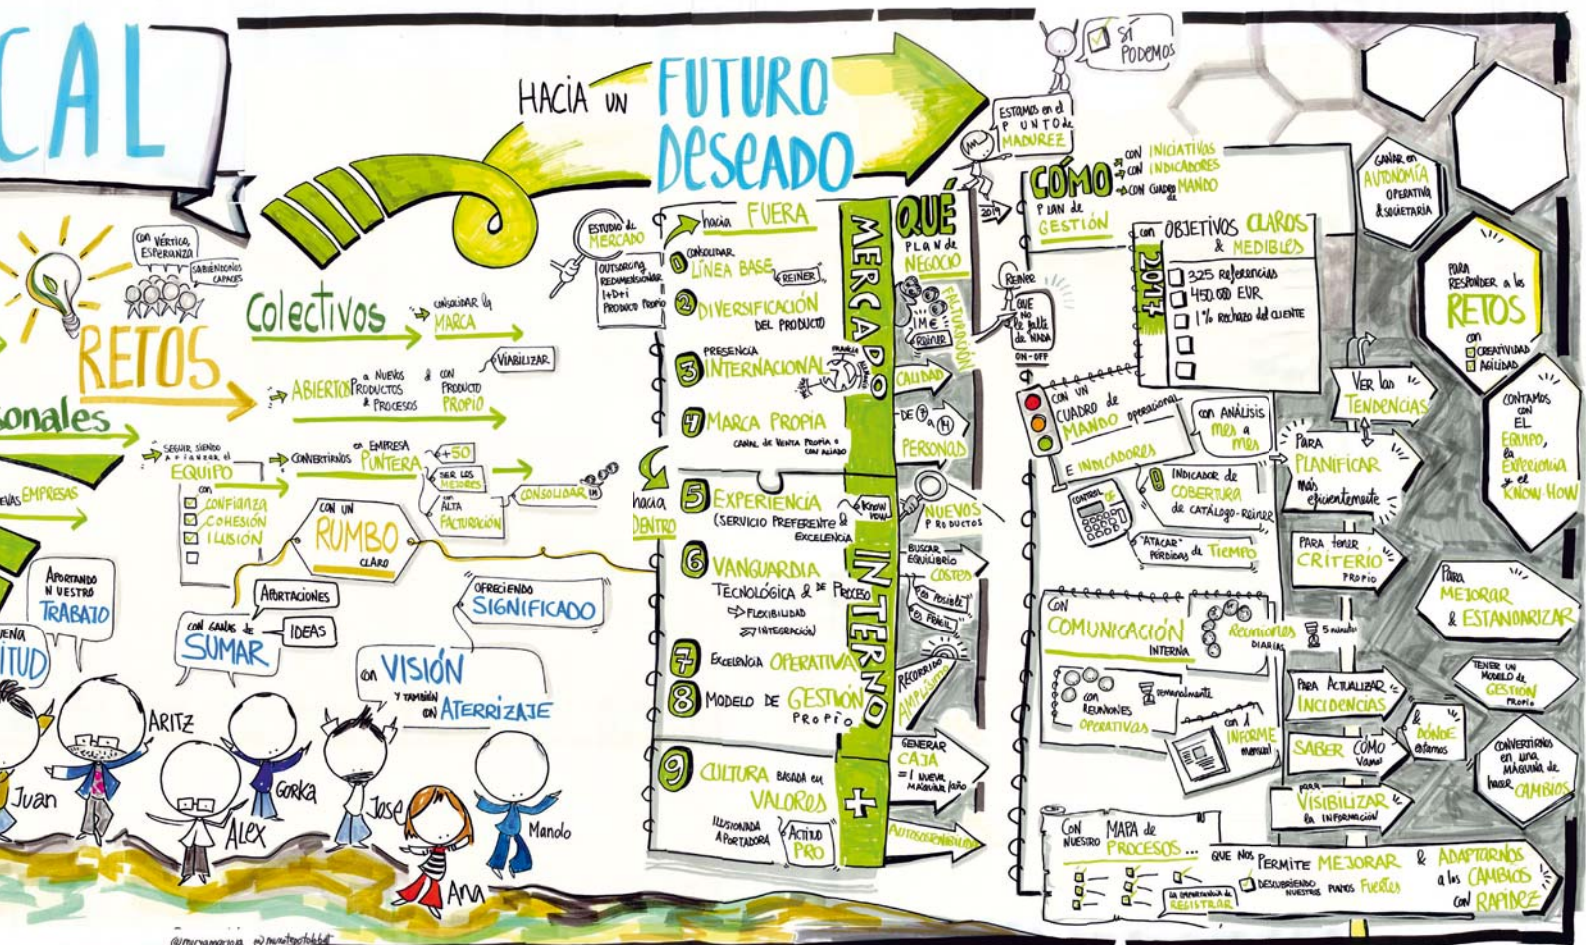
CAL

HACIA UN FUTURO DESEADO

SÍ PODEMOS

con vértico, esperanza
sabiéndonos capaces

RETOS

sonales

Colectivos
consolidar la MARCA

ABIERTOS a nuevos productos & procesos
& con producto propio
VIABILIZAR

SEGUIR SIENDO A + CARGO el EQUIPO
con
CONFIANZA
COHESIÓN
ILUSIÓN

CONVERTIRNOS en EMPRESA PUNTERA
+50
SER LOS MEJORES
con ALTA FACTURACIÓN
CONSOLIDAR

VAS EMPRESAS

CON UN RUMBO CLARO

APORTANDO NUESTRO TRABAJO

APORTACIONES
IDEAS
con ganas de SUMAR

OFRECIENDO SIGNIFICADO

con VISIÓN y también con ATERRIZAJE

UENA
ITUD

Juan
ARITZ
Alex
Gorka
Jose
Ana
Manolo

ESTUDIO de MERCADO
OUTSOURCING
REDIMENSIONAR
I+D+i
PRODUCTO PROPIO

hacia FUERA
1 CONSOLIDAR LÍNEA BASE
REINER
2 DIVERSIFICACIÓN DEL PRODUCTO
3 PRESENCIA INTERNACIONAL
4 MARCA PROPIA
CANAL DE VENTA PROPIA o CON ALIADO

hacia DENTRO
5 EXPERIENCIA (SERVICIO PREFERENTE & EXCELENCIA
KNOW HOW
6 VANGUARDIA TECNOLÓGICA & DE PROCESO
FLEXIBILIDAD
INTEGRACIÓN
7 EXCELENCIA OPERATIVA
8 MODELO DE GESTIÓN PROPIO
9 CULTURA BASADA EN VALORES
ILUSIONADA
APORTADORA
ACTITUD PRO

MERCADO
INTERNO
+

QUÉ
PLAN DE NEGOCIO
FACTURACIÓN
IME
REINER
CALIDAD
DE 7 a 14
PERSONAS
NUEVOS PRODUCTOS
BUSCAR EQUILIBRIO COSTES
LO POSIBLE
LO FÁCIL
RECORRIDO AMPLIACIÓN
GENERAR CAJA
=1 NUEVA MÁQUINA / año
AUTOSOSTENIBILIDAD

ESTAMOS en el PUNTO de MADUREZ
2014
REINER
QUE NO LE falte de NADA
ON-OFF

CÓMO
con INICIATIVAS
con INDICADORES
con CUADRO de MANDO
PLAN de GESTIÓN

con OBJETIVOS CLAROS & MEDIBLES
2014
325 referencias
450.000 EUR
1% rechazo del CLIENTE

CON UN CUADRO de MANDO operacional
E INDICADORES
con ANÁLISIS mes a mes
CONTROL DE
INDICADOR de COBERTURA de CATÁLOGO-Reiner
"ATACAR" PÉRDIDAS de TIEMPO

CON COMUNICACIÓN INTERNA
Reuniones DIARIAS
5 minutos
con REUNIONES OPERATIVAS
semanalmente
con 1 INFORME mensual

CON NUESTRO MAPA de PROCESOS ...
la importancia de REGISTRAR
QUE NOS PERMITE MEJORAR & ADAPTARNOS a los CAMBIOS con RAPIDEZ
DESCUBRIENDO NUESTROS PUNTOS FUERTES

Ver las TENDENCIAS
Para PLANIFICAR más eficientemente
PARA tener CRITERIO PROPIO
PARA ACTUALIZAR INCIDENCIAS
SABER CÓMO vamos
& DÓNDE estamos
para VISIBILIZAR la INFORMACIÓN

GANAR en AUTONOMÍA OPERATIVA & SOCIETARIA
PARA RESPONDER a los RETOS
con CREATIVIDAD
AGILIDAD
CONTAMOS CON EL EQUIPO, la Experiencia y el KNOW HOW
Para MEJORAR & ESTANDARIZAR
TENER UN MODELO de GESTIÓN PROPIO
CONVERTIRNOS en una MÁQUINA de hacer CAMBIOS

@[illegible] @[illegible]